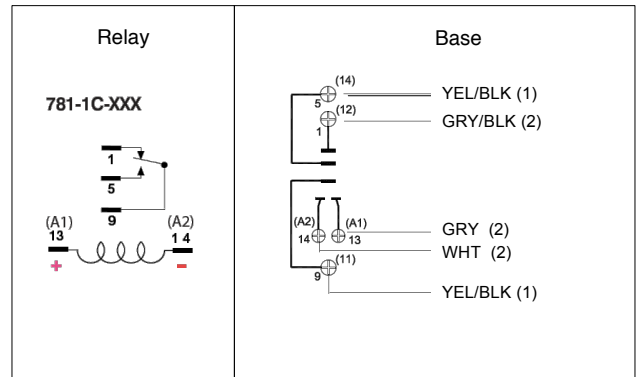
| Relay | Base |
|---|---|
| 781-1C-XXX<br>1<br>5<br>9<br>(A1)<br>13<br>+<br>(A2)<br>14<br>- | (14)<br>5<br>YEL/BLK (1)<br>(12)<br>1<br>GRY/BLK (2)<br>(A2)<br>14<br>(A1)<br>13<br>GRY (2)<br>WHT (2)<br>(11)<br>9<br>YEL/BLK (1) |